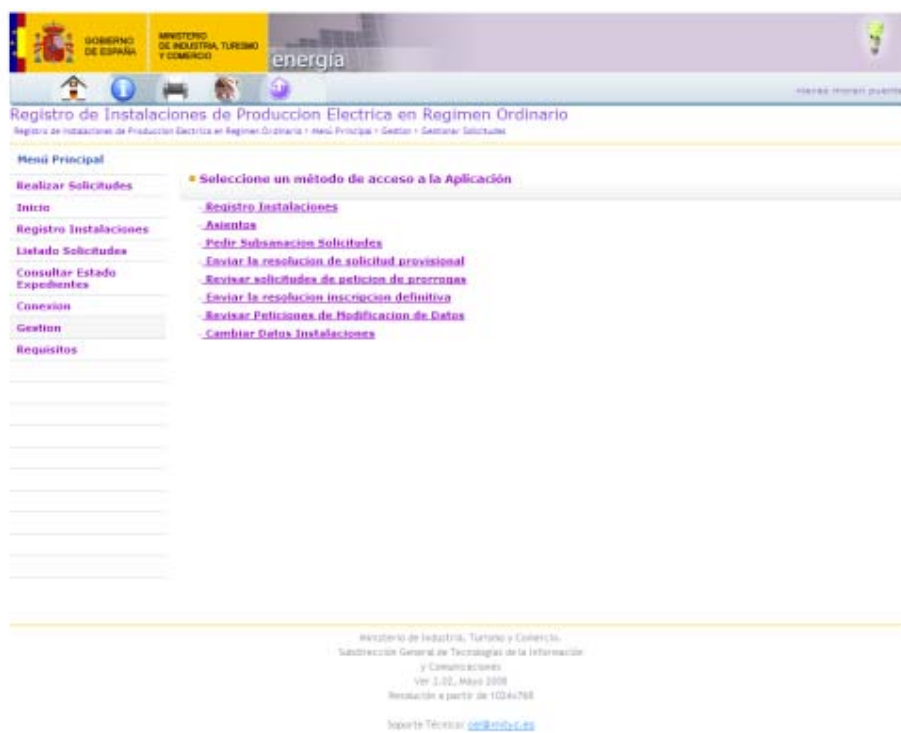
GOBIERNO DE ESPAÑA

MINISTERIO DE INDUSTRIA, TURISMO Y COMERCIO

energia

Registro de Instalaciones de Produccion Electrica en Regimen Ordinario

Registro de Instalaciones de Produccion Electrica en Regimen Ordinario > Menú Principal > Gestion > Gestionar Solicitudes

Menú Principal
Realizar Solicitudes
Inicio
Registro Instalaciones
Listado Solicitudes
Consultar Estado Expedientes
Conexion
Gestion
Requisitos

Seleccione un método de acceso a la Aplicación

Registro Instalaciones
Asientos
Pedir Subsanacion Solicitudes
Enviar la resolucion de solicitud provisional
Revisar solicitudes de peticion de prorrogas
Enviar la resolucion inscripcion definitiva
Revisar Peticiones de Modificacion de Datos
Cambiar Datos Instalaciones

Ministerio de Industria, Turismo y Comercio.
Subdirección General de Tecnologías de la Información y Comunicaciones
Ver 2.02, Mayo 2008
Resolución a partir de 1024x768

Soporte Técnico: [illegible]